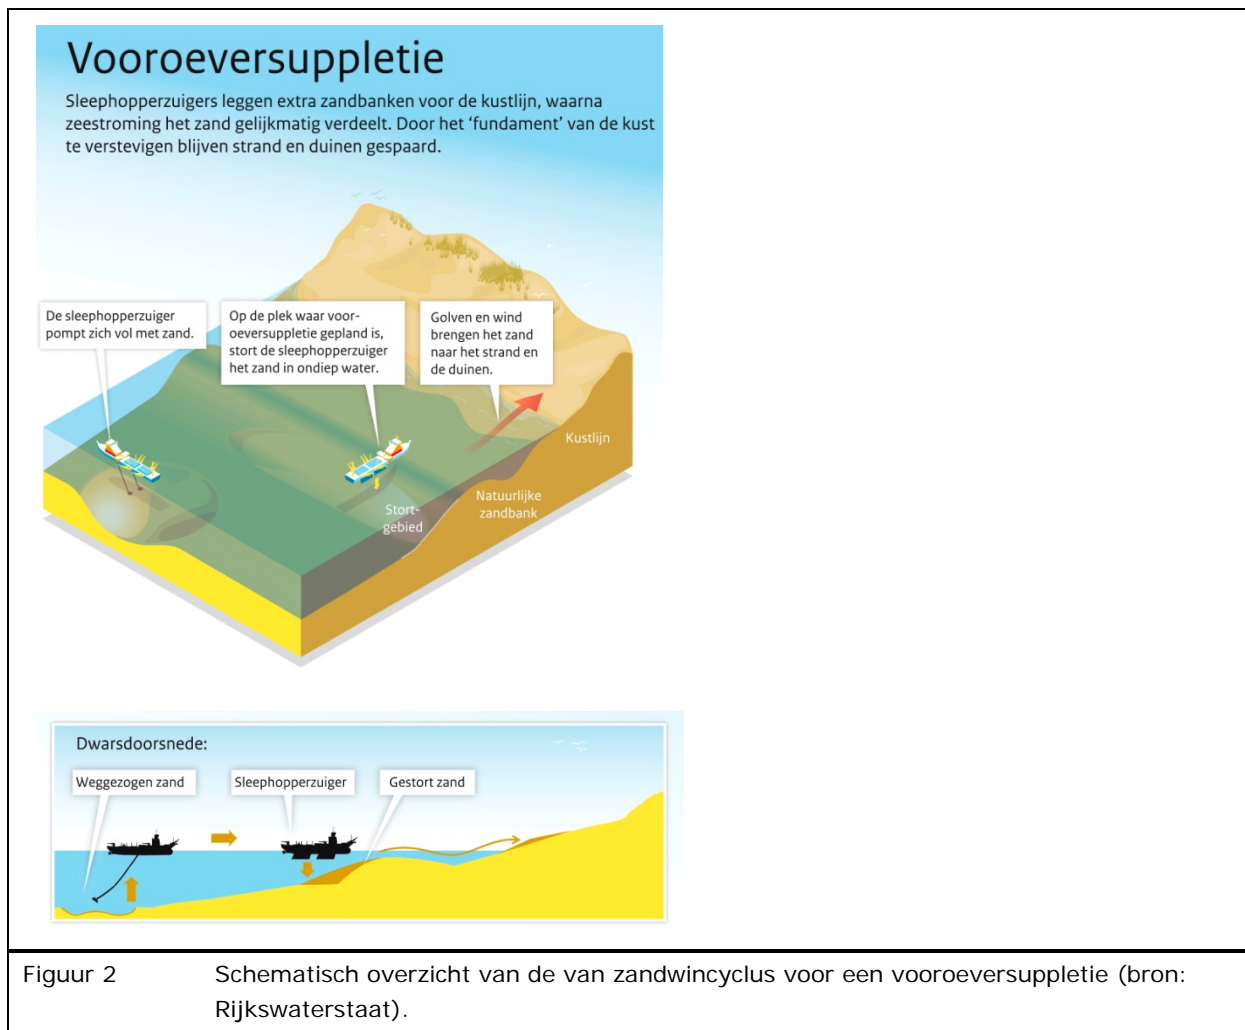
Vooroeversuppletie

Sleephopperzuigers leggen extra zandbanken voor de kustlijn, waarna zeestroming het zand gelijkmatig verdeelt. Door het 'fundament' van de kust te verstevigen blijven strand en duinen gespaard.

De sleephopperzuiger pompt zich vol met zand.

Op de plek waar vooroeversuppletie gepland is, stort de sleephopperzuiger het zand in ondiep water.

Golven en wind brengen het zand naar het strand en de duinen.

Kustlijn

Natuurlijke zandbank

Stortgebied

Dwarsdoorsnede:

Weggezogen zand

Sleephopperzuiger

Gestort zand

Figuur 2 Schematisch overzicht van de van zandwincyclus voor een vooroeversuppletie (bron: Rijkswaterstaat).